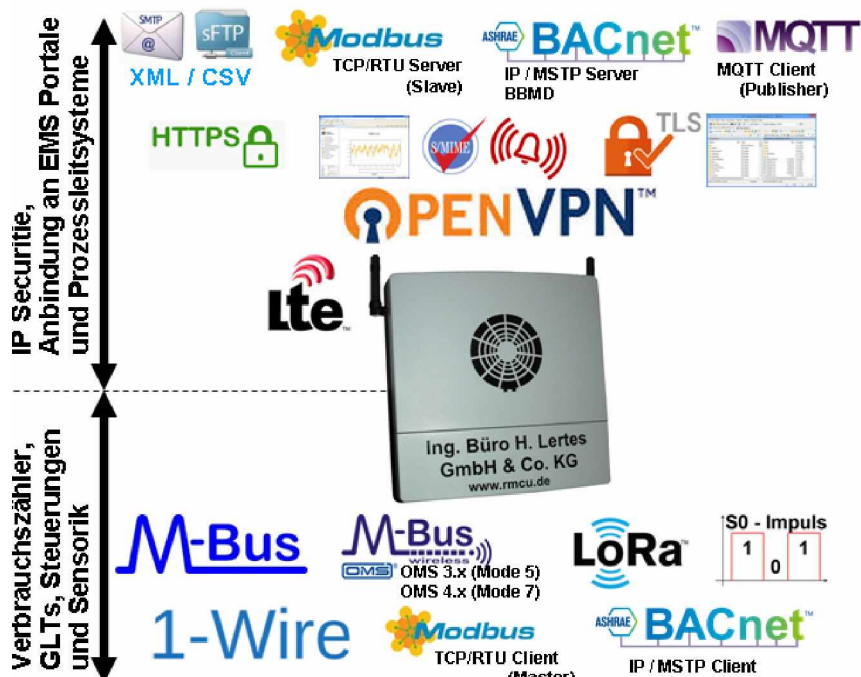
IP Securitie, Anbindung an EMS Portale und Prozessleitsysteme

SMTP @ sFTP Client
XML / CSV

Modbus
TCP/RTU Server (Slave)

ASHRAE BACnet™
IP / MSTP Server BBMD

MQTT
MQTT Client (Publisher)

HTTPS

S/MIME

TLS

OPENVPN™

Lte™

Ing. Büro H. Lertes GmbH & Co. KG
www.rmcu.de

Verbrauchszähler, GLTs, Steuerungen und Sensorik

M-Bus

M-Bus wireless
OMS
OMS 3.x (Mode 5)
OMS 4.x (Mode 7)

LoRa®

S0 - Impuls
1 0 1

1-Wire

Modbus
TCP/RTU Client (Master)

ASHRAE BACnet™
IP / MSTP Client